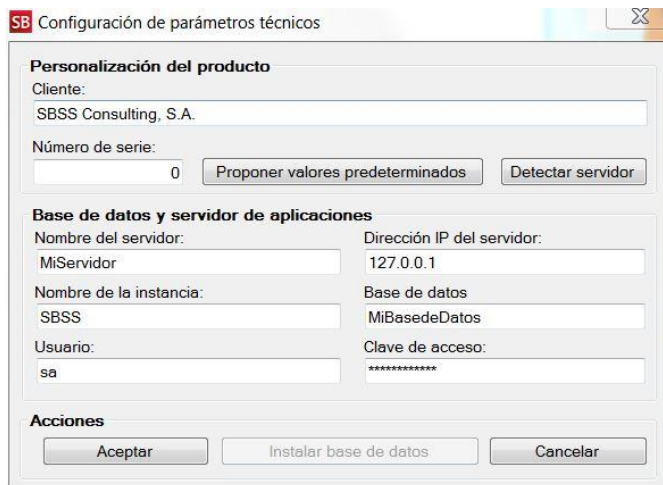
SB Configuración de parámetros técnicos

Personalización del producto

Cliente:

SBSS Consulting, S.A.

Número de serie:

0

Proponer valores predeterminados

Detectar servidor

Base de datos y servidor de aplicaciones

Nombre del servidor:

MiServidor

Dirección IP del servidor:

127.0.0.1

Nombre de la instancia:

SBSS

Base de datos

MiBasedeDatos

Usuario:

sa

Clave de acceso:

************

Acciones

Aceptar

Instalar base de datos

Cancelar